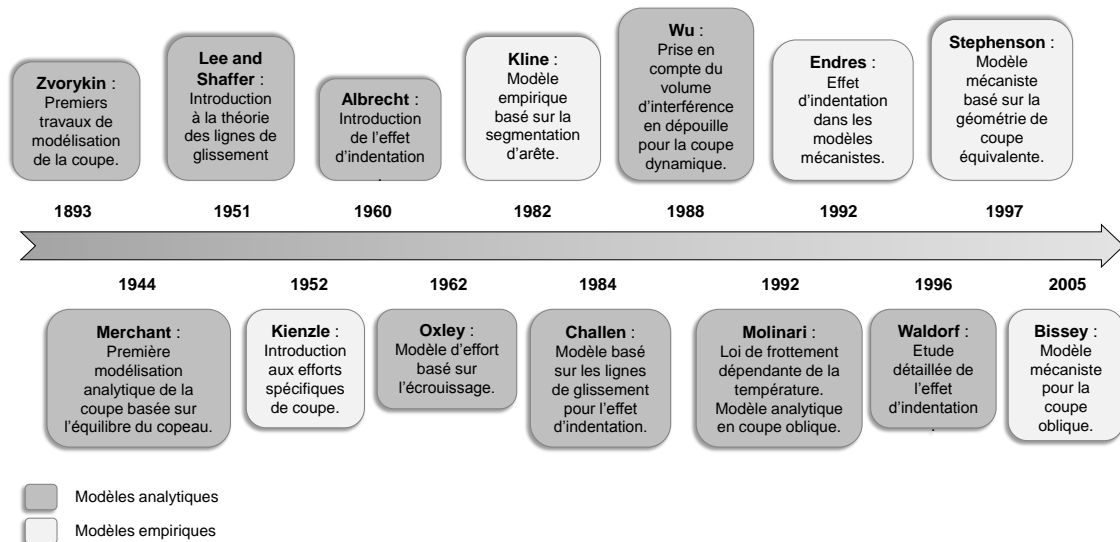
**Zvorykin** : Premiers travaux de modélisation de la coupe.

**Lee and Shaffer** : Introduction à la théorie des lignes de glissement

**Albrecht** : Introduction de l'effet d'indentation .

**Kline** : Modèle empirique basé sur la segmentation d'arête.

**Wu** : Prise en compte du volume d'interférence en dépouille pour la coupe dynamique.

**Endres** : Effet d'indentation dans les modèles mécanistes.

**Stephenson** : Modèle mécaniste basé sur la géométrie de coupe équivalente.

1893

1951

1960

1982

1988

1992

1997

1944

1952

1962

1984

1992

1996

2005

**Merchant** : Première modélisation analytique de la coupe basée sur l'équilibre du copeau.

**Kienzle** : Introduction aux efforts spécifiques de coupe.

**Oxley** : Modèle d'effort basé sur l'écrouissage.

**Challen** : Modèle basé sur les lignes de glissement pour l'effet d'indentation.

**Molinari** : Loi de frottement dépendante de la température. Modèle analytique en coupe oblique.

**Waldorf** : Etude détaillée de l'effet d'indentation .

**Bissey** : Modèle mécaniste pour la coupe oblique.

Modèles analytiques

Modèles empiriques